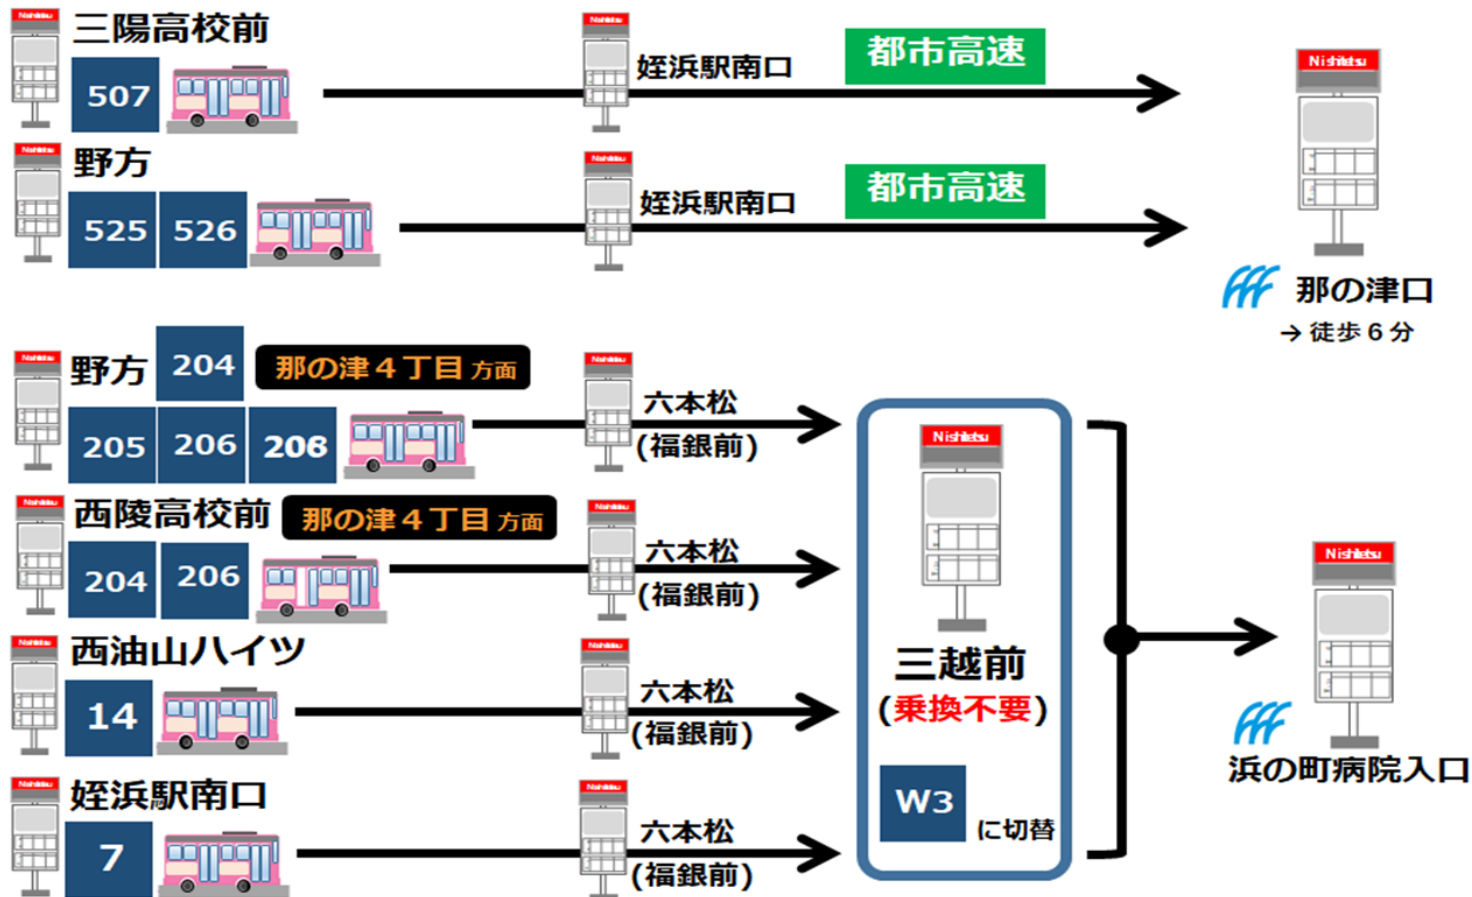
三陽高校前
507
姪浜駅南口
都市高速

野方
525 526
姪浜駅南口
都市高速

Nishitetsu
那の津口
→ 徒歩 6 分

野方
204
那の津４丁目 方面
205 206 208
六本松
(福銀前)

西陵高校前
那の津４丁目 方面
204 206
六本松
(福銀前)

西油山ハイツ
14
六本松
(福銀前)

姪浜駅南口
7
六本松
(福銀前)

Nishitetsu
三越前
(乗換不要)
W3
に切替

Nishitetsu
浜の町病院入口